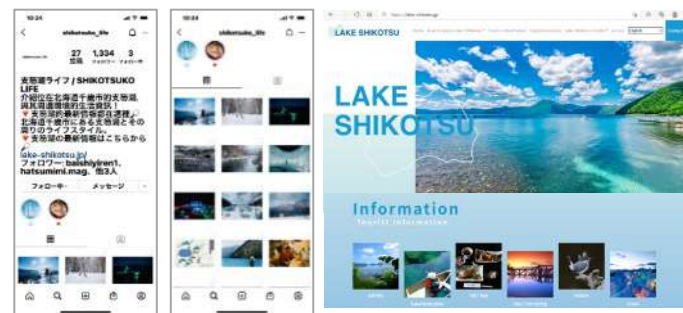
10:24
shikotsuko_life
27 投稿
1,334 フォロワー
3 フォロー中
支笏湖ライフ / SHIKOTSUKO LIFE
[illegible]
lake-shikotsu.jp
フォロワー: baishiyiren1, hatsumini.mag、他3人
フォロー中
メッセージ

10:24
shikotsuko_life

LAKE SHIKOTSU
LAKE SHIKOTSU
Information
Tourist Information